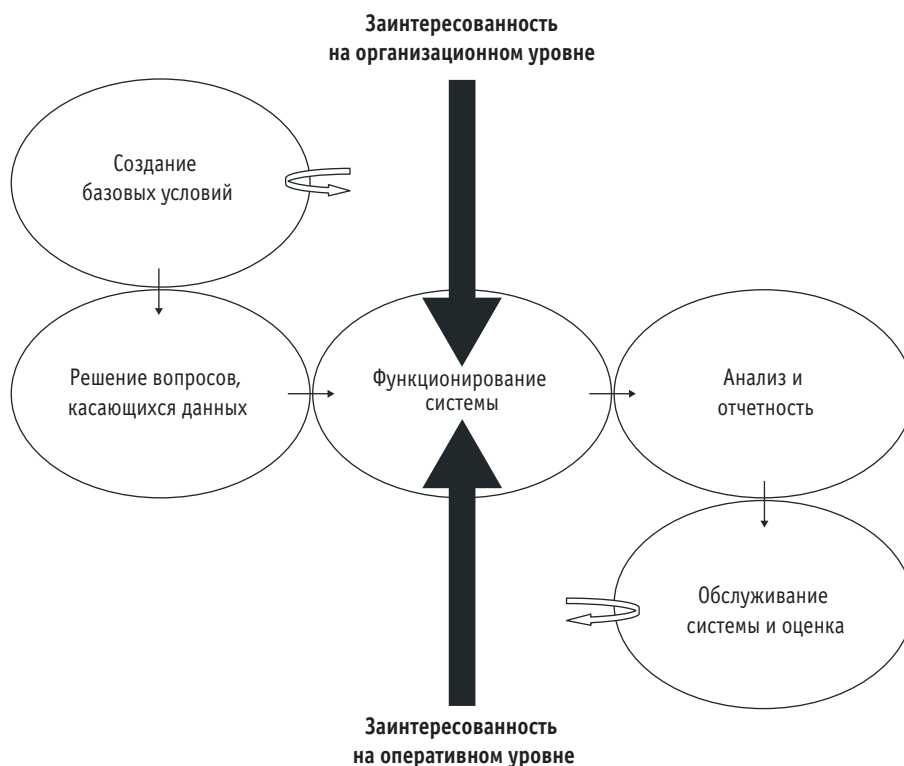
Заинтересованность на организационном уровне

Создание базовых условий

Решение вопросов, касающихся данных

Функционирование системы

Анализ и отчетность

Обслуживание системы и оценка

Заинтересованность на оперативном уровне